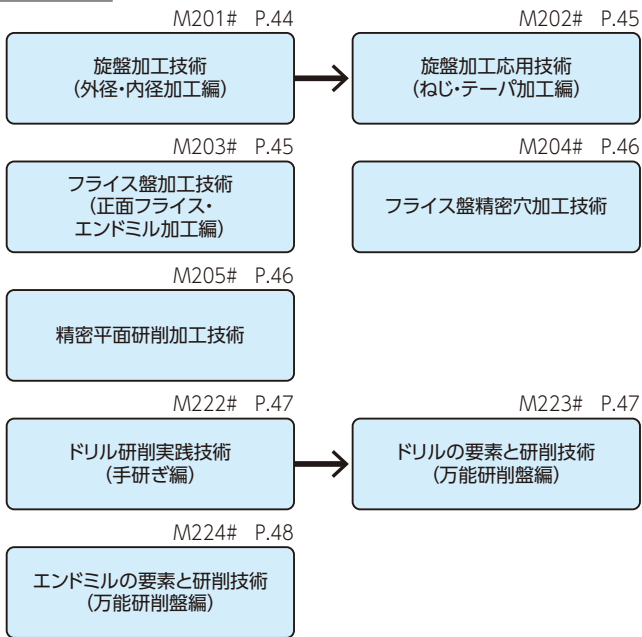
M201# P.44

旋盤加工技術
(外径・内径加工編)

M202# P.45

旋盤加工応用技術
(ねじ・テーパ加工編)

M203# P.45

フライス盤加工技術
(正面フライス・エンドミル加工編)

M204# P.46

フライス盤精密穴加工技術

M205# P.46

精密平面研削加工技術

M222# P.47

ドリル研削実践技術
(手研ぎ編)

M223# P.47

ドリルの要素と研削技術
(万能研削盤編)

M224# P.48

エンドミルの要素と研削技術
(万能研削盤編)